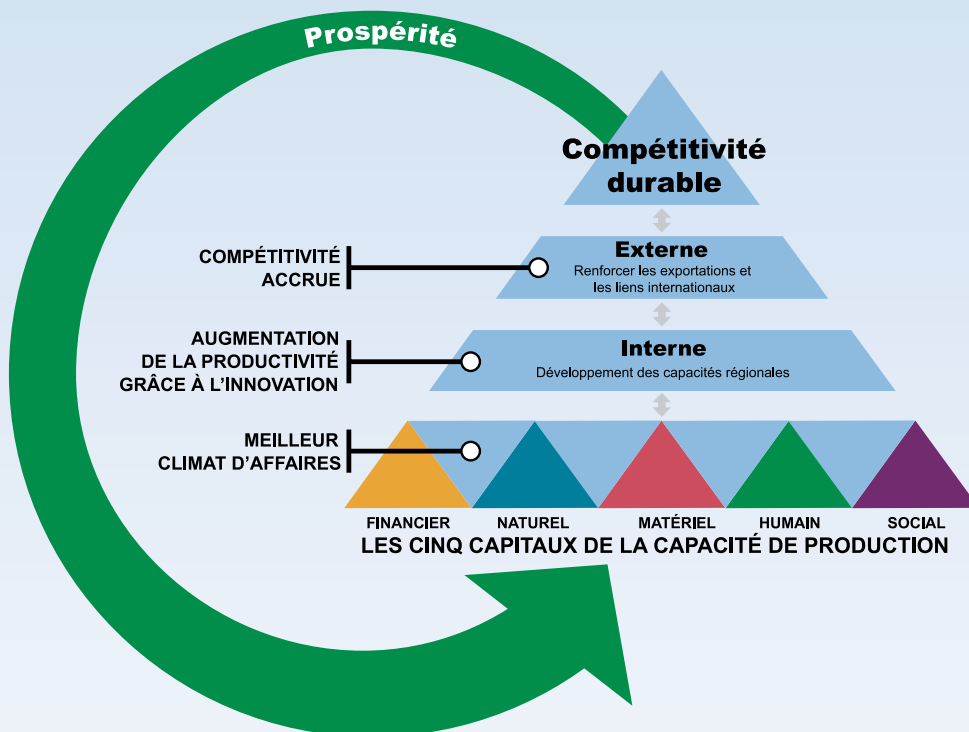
Prospérité

Compétitivité durable

COMPÉTITIVITÉ ACCRUE

Externe
Renforcer les exportations et les liens internationaux

AUGMENTATION DE LA PRODUCTIVITÉ GRÂCE À L'INNOVATION

Interne
Développement des capacités régionales

MEILLEUR CLIMAT D'AFFAIRES

FINANCIER
NATUREL
MATÉRIEL
HUMAIN
SOCIAL

LES CINQ CAPITAUX DE LA CAPACITÉ DE PRODUCTION